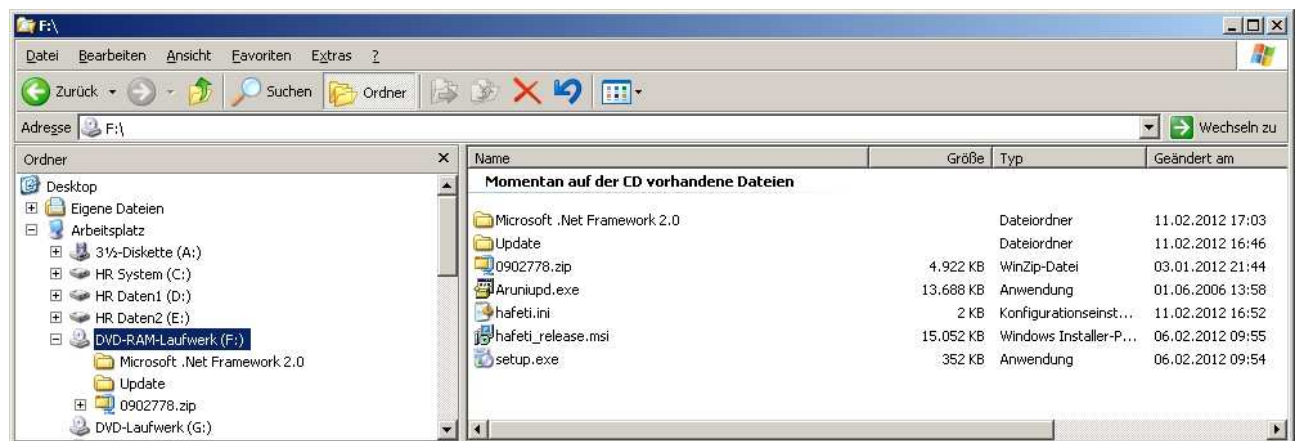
F:\

Datei Bearbeiten Ansicht Favoriten Extras ?

Zurück Suchen Ordner

Adresse F:\ Wechseln zu

Ordner

Desktop
Eigene Dateien
Arbeitsplatz
3½-Diskette (A:)
HR System (C:)
HR Daten1 (D:)
HR Daten2 (E:)
DVD-RAM-Laufwerk (F:)
Microsoft .Net Framework 2.0
Update
0902778.zip
DVD-Laufwerk (G:)

| Name | Größe | Typ | Geändert am |
|---|---|---|---|
| Momentan auf der CD vorhandene Dateien | | | |
| Microsoft .Net Framework 2.0 | | Dateiordner | 11.02.2012 17:03 |
| Update | | Dateiordner | 11.02.2012 16:46 |
| 0902778.zip | 4.922 KB | WinZip-Datei | 03.01.2012 21:44 |
| Aruniupd.exe | 13.688 KB | Anwendung | 01.06.2006 13:58 |
| hafeti.ini | 2 KB | Konfigurationseinst... | 11.02.2012 16:52 |
| hafeti_release.msi | 15.052 KB | Windows Installer-P... | 06.02.2012 09:55 |
| setup.exe | 352 KB | Anwendung | 06.02.2012 09:54 |